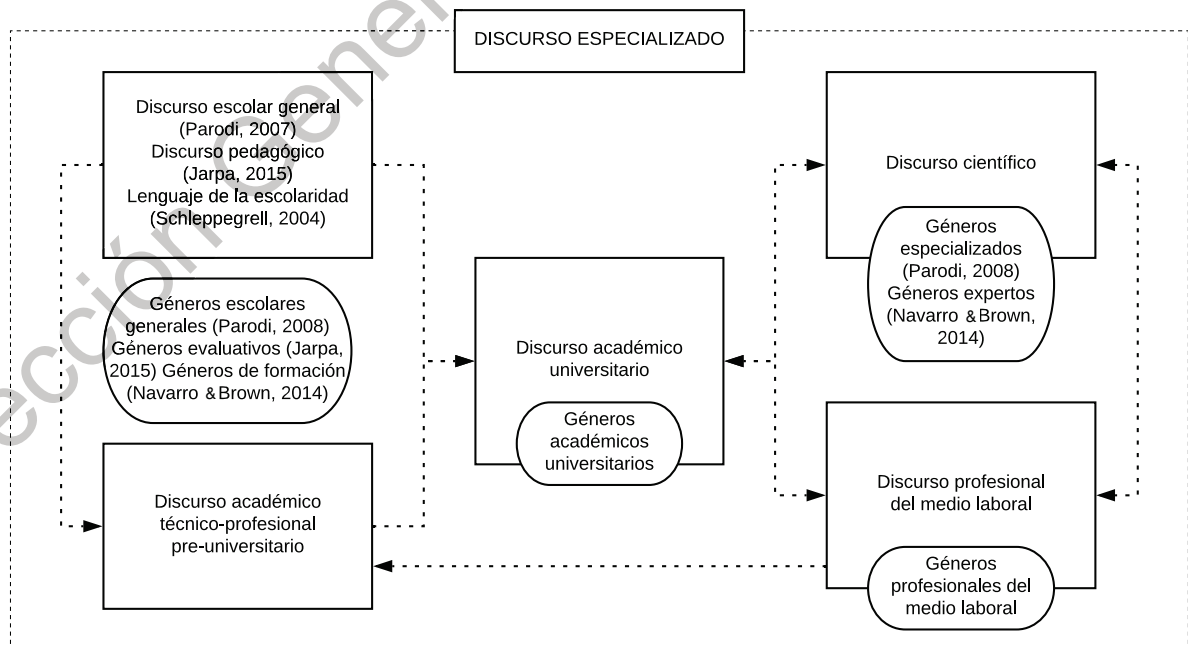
DISCURSO ESPECIALIZADO

Discurso escolar general (Parodi, 2007) Discurso pedagógico (Jarpa, 2015) Lenguaje de la escolaridad (Schleppegrell, 2004)

Géneros escolares generales (Parodi, 2008) Géneros evaluativos (Jarpa, 2015) Géneros de formación (Navarro & Brown, 2014)

Discurso académico técnico-profesional pre-universitario

Discurso académico universitario

Géneros académicos universitarios

Discurso científico

Géneros especializados (Parodi, 2008) Géneros expertos (Navarro & Brown, 2014)

Discurso profesional del medio laboral

Géneros profesionales del medio laboral

ección General